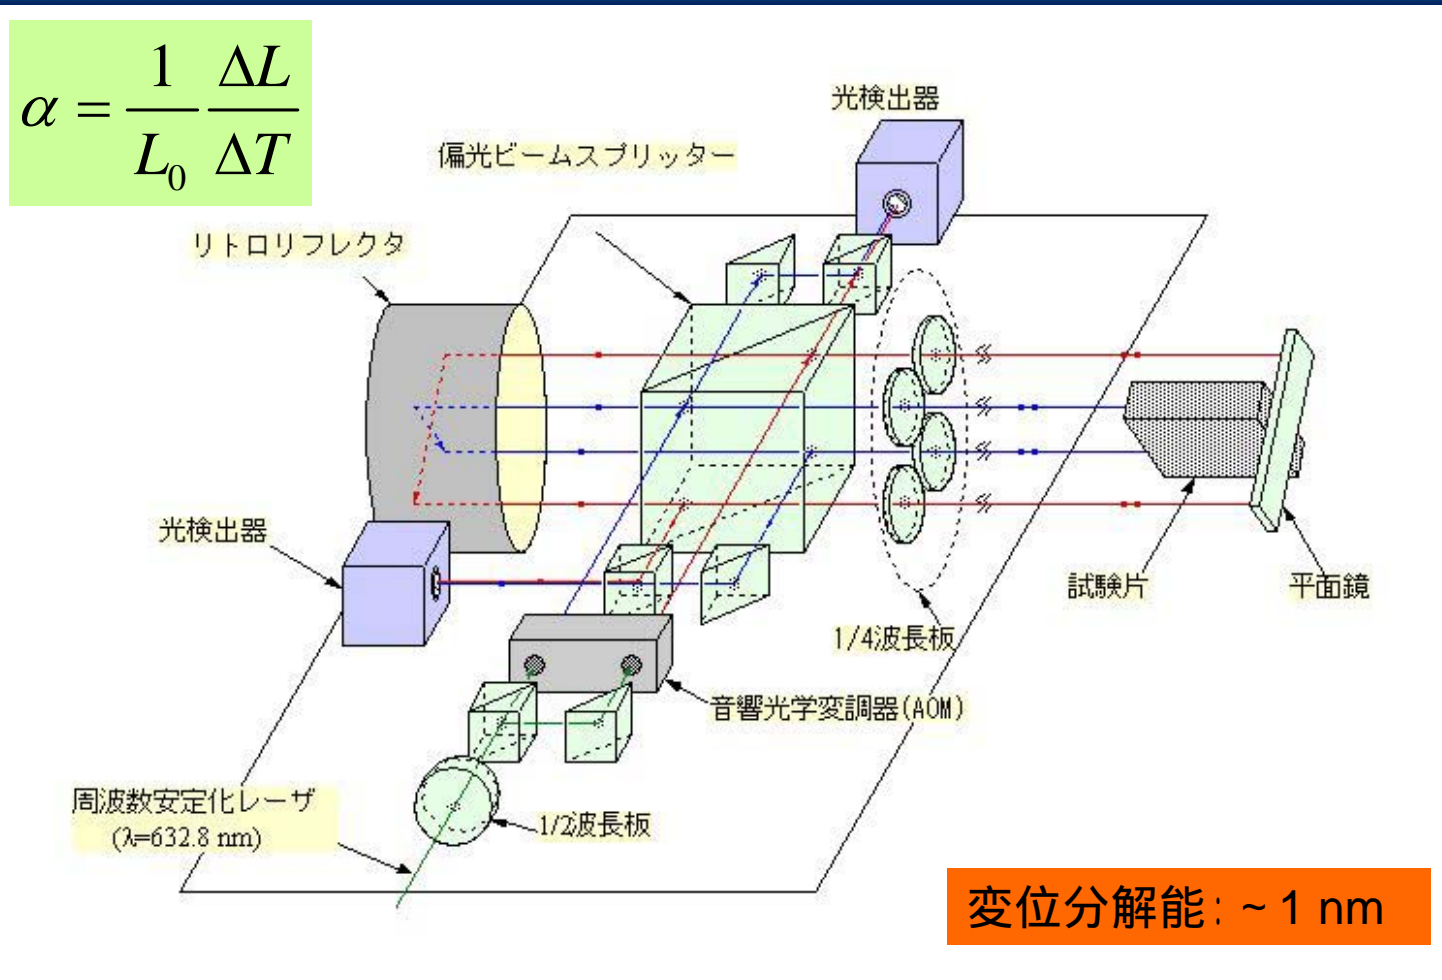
$\alpha = \frac{1}{L_0}\frac{\Delta L}{\Delta T}$

光検出器

偏光ビームスプリッター

リトロリフレクタ

光検出器

試験片

平面鏡

1/4波長板

音響光学変調器(AOM)

周波数安定化レーザ
(λ=632.8 nm)

1/2波長板

変位分解能: ~ 1 nm